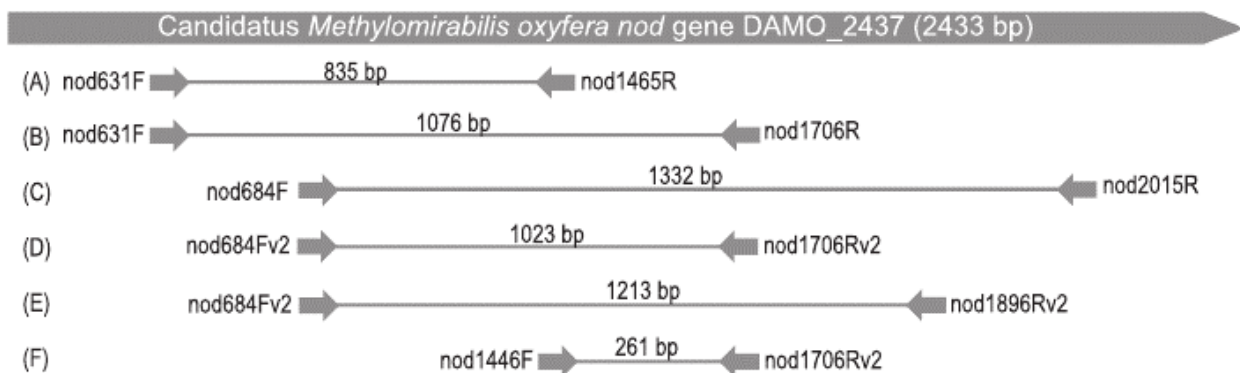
Candidatus Methylomirabilis oxyfera nod gene DAMO_2437 (2433 bp)

(A) nod631F 835 bp nod1465R

(B) nod631F 1076 bp nod1706R

(C) nod684F 1332 bp nod2015R

(D) nod684Fv2 1023 bp nod1706Rv2

(E) nod684Fv2 1213 bp nod1896Rv2

(F) nod1446F 261 bp nod1706Rv2